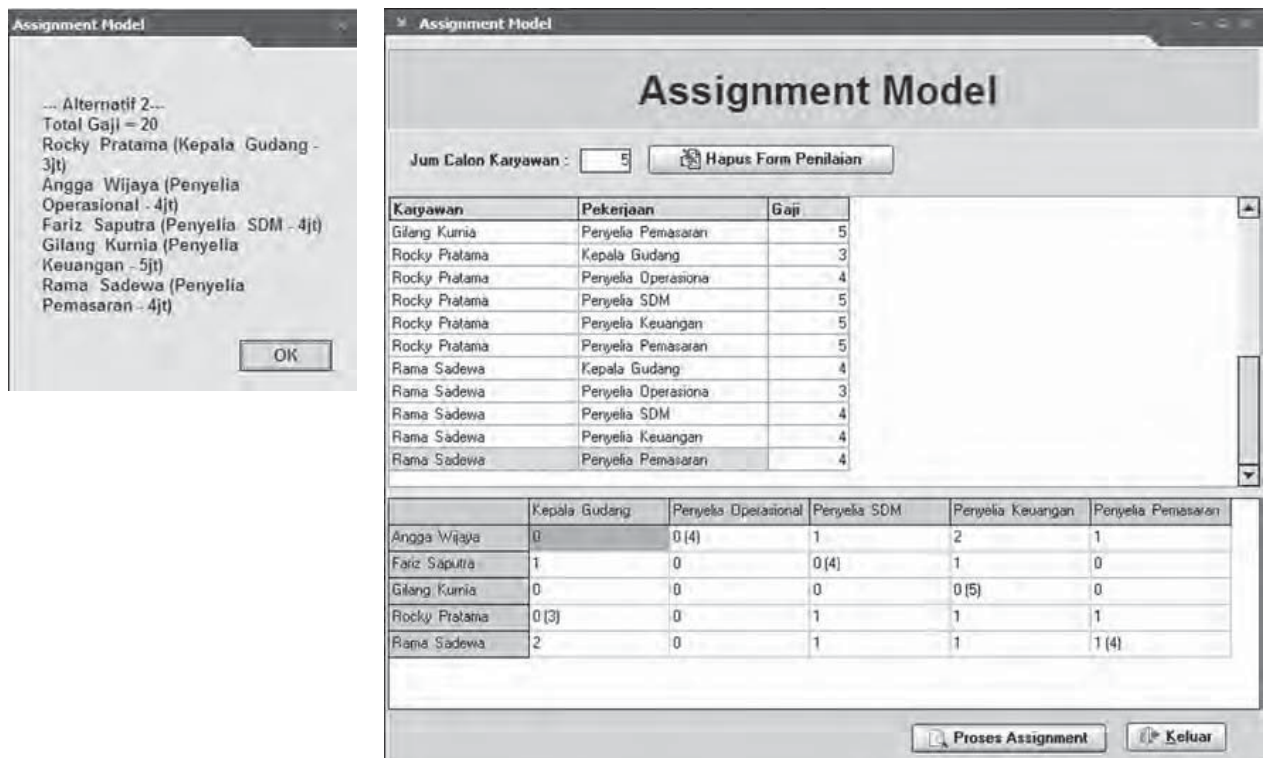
Assignment Model

--- Alternatif 2---
Total Gaji = 20
Rocky Pratama (Kepala Gudang - 3jt)
Angga Wijaya (Penyelia Operasional - 4jt)
Fariz Saputra (Penyelia SDM - 4jt)
Gilang Kurnia (Penyelia Keuangan - 5jt)
Rama Sadewa (Penyelia Pemasaran - 4jt)

OK

Assignment Model

Assignment Model

Jum Calon Karyawan : 5

Hapus Form Penilaian

| Karyawan | Pekerjaan | Gaji |
|---|---|---|
| Gilang Kurnia | Penyelia Pemasaran | 5 |
| Rocky Pratama | Kepala Gudang | 3 |
| Rocky Pratama | Penyelia Operasiona | 4 |
| Rocky Pratama | Penyelia SDM | 5 |
| Rocky Pratama | Penyelia Keuangan | 5 |
| Rocky Pratama | Penyelia Pemasaran | 5 |
| Rama Sadewa | Kepala Gudang | 4 |
| Rama Sadewa | Penyelia Operasiona | 3 |
| Rama Sadewa | Penyelia SDM | 4 |
| Rama Sadewa | Penyelia Keuangan | 4 |
| Rama Sadewa | Penyelia Pemasaran | 4 |

| | Kepala Gudang | Penyelia Operasional | Penyelia SDM | Penyelia Keuangan | Penyelia Pemasaran |
|---|---|---|---|---|---|
| Angga Wijaya | 0 | 0 (4) | 1 | 2 | 1 |
| Fariz Saputra | 1 | 0 | 0 (4) | 1 | 0 |
| Gilang Kurnia | 0 | 0 | 0 | 0 (5) | 0 |
| Rocky Pratama | 0 (3) | 0 | 1 | 1 | 1 |
| Rama Sadewa | 2 | 0 | 1 | 1 | 1 (4) |

Proses Assignment

Keluar